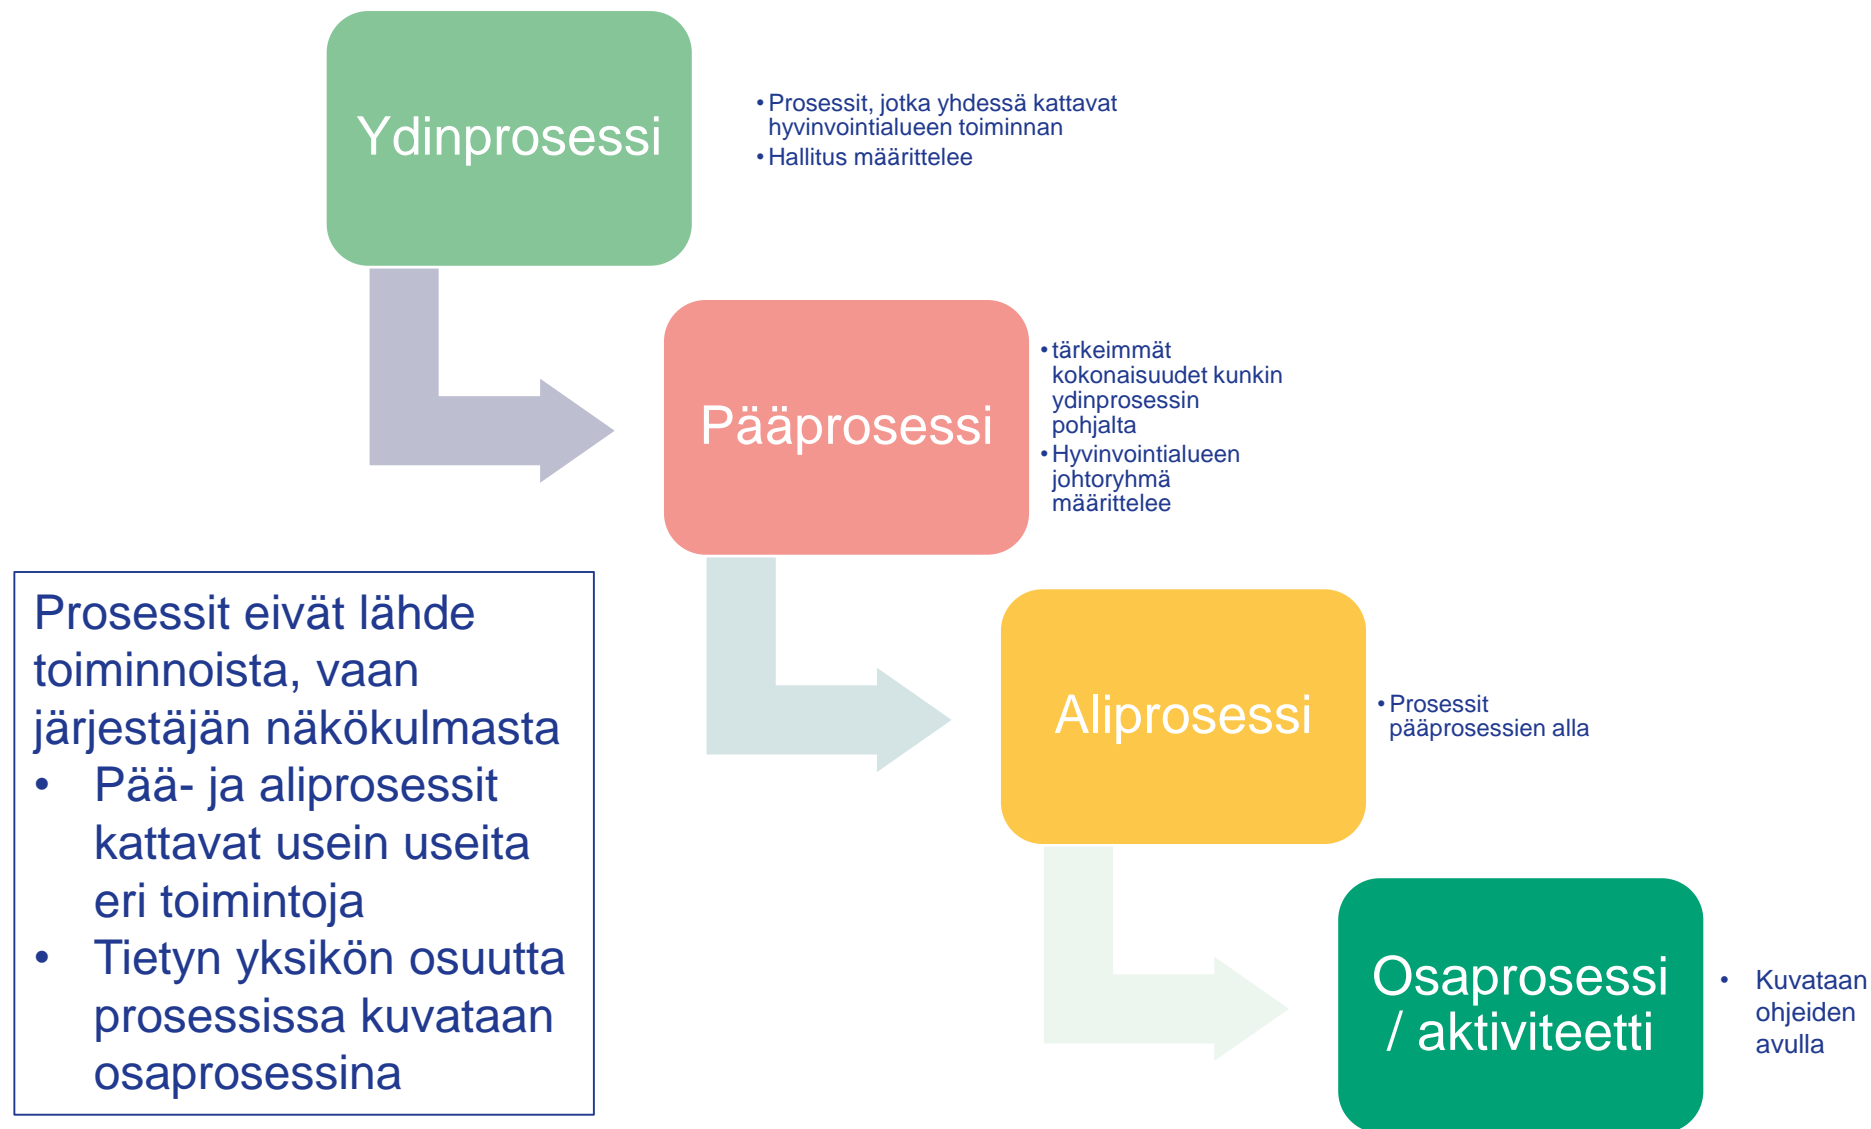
Ydinprosessi

• Prosessit, jotka yhdessä kattavat hyvinvointialueen toiminnan
• Hallitus määrittelee

Pääprosessi

• tärkeimmät kokonaisuudet kunkin ydinprosessin pohjalta
• Hyvinvointialueen johtoryhmä määrittelee

Aliprosessi

• Prosessit pääprosessien alla

Osaprosessi / aktiviteetti

• Kuvataan ohjeiden avulla

Prosessit eivät lähde toiminnoista, vaan järjestäjän näkökulmasta
• Pää- ja aliprosessit kattavat usein useita eri toimintoja
• Tietyn yksikön osuutta prosessissa kuvataan osaprosessina